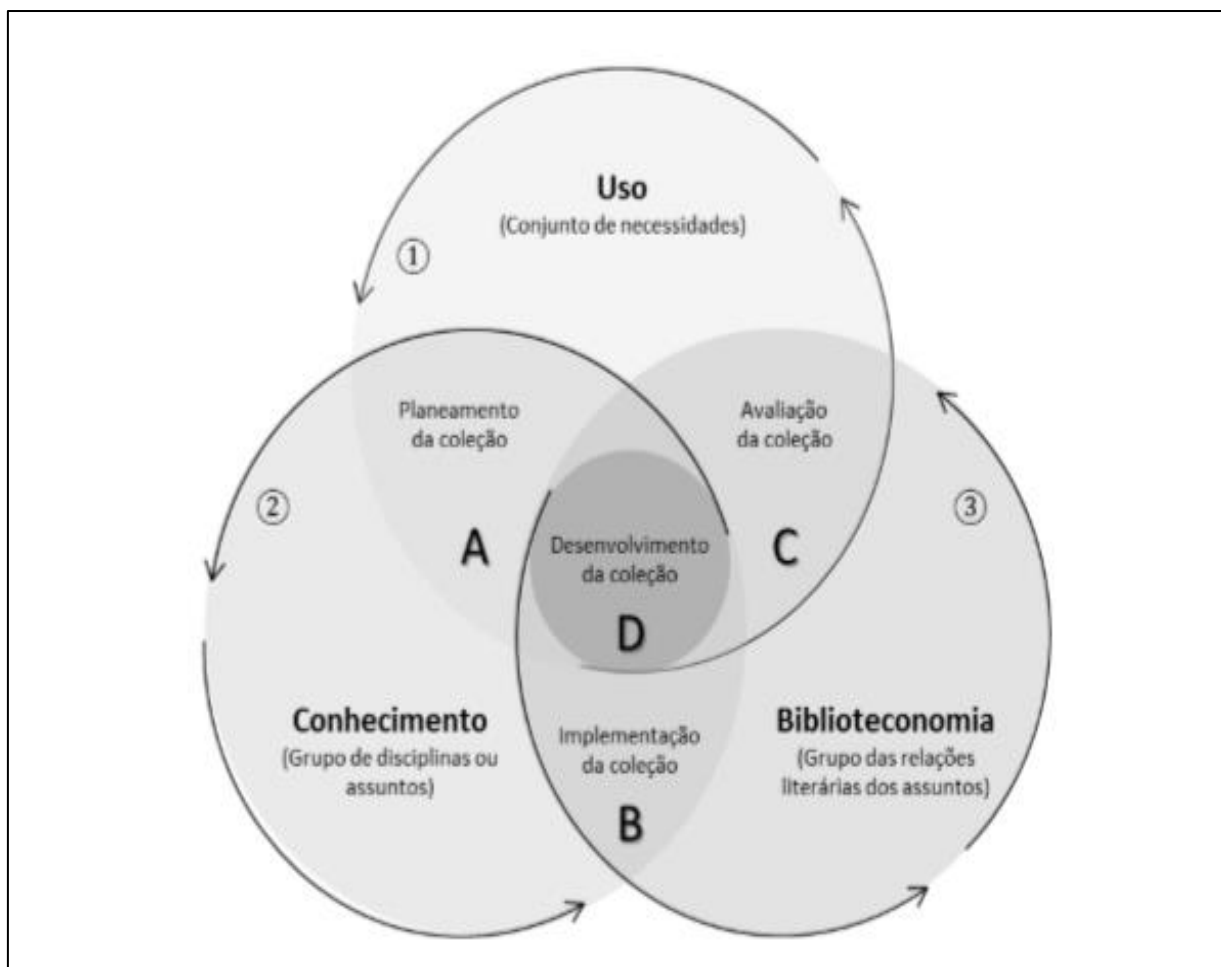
Uso
(Conjunto de necessidades)

①

Planeamento da coleção

Avaliação da coleção

②

③

A

Desenvolvimento da coleção

C

D

Conhecimento
(Grupo de disciplinas ou assuntos)

Implementação da coleção

B

Biblioteconomia
(Grupo das relações literárias dos assuntos)